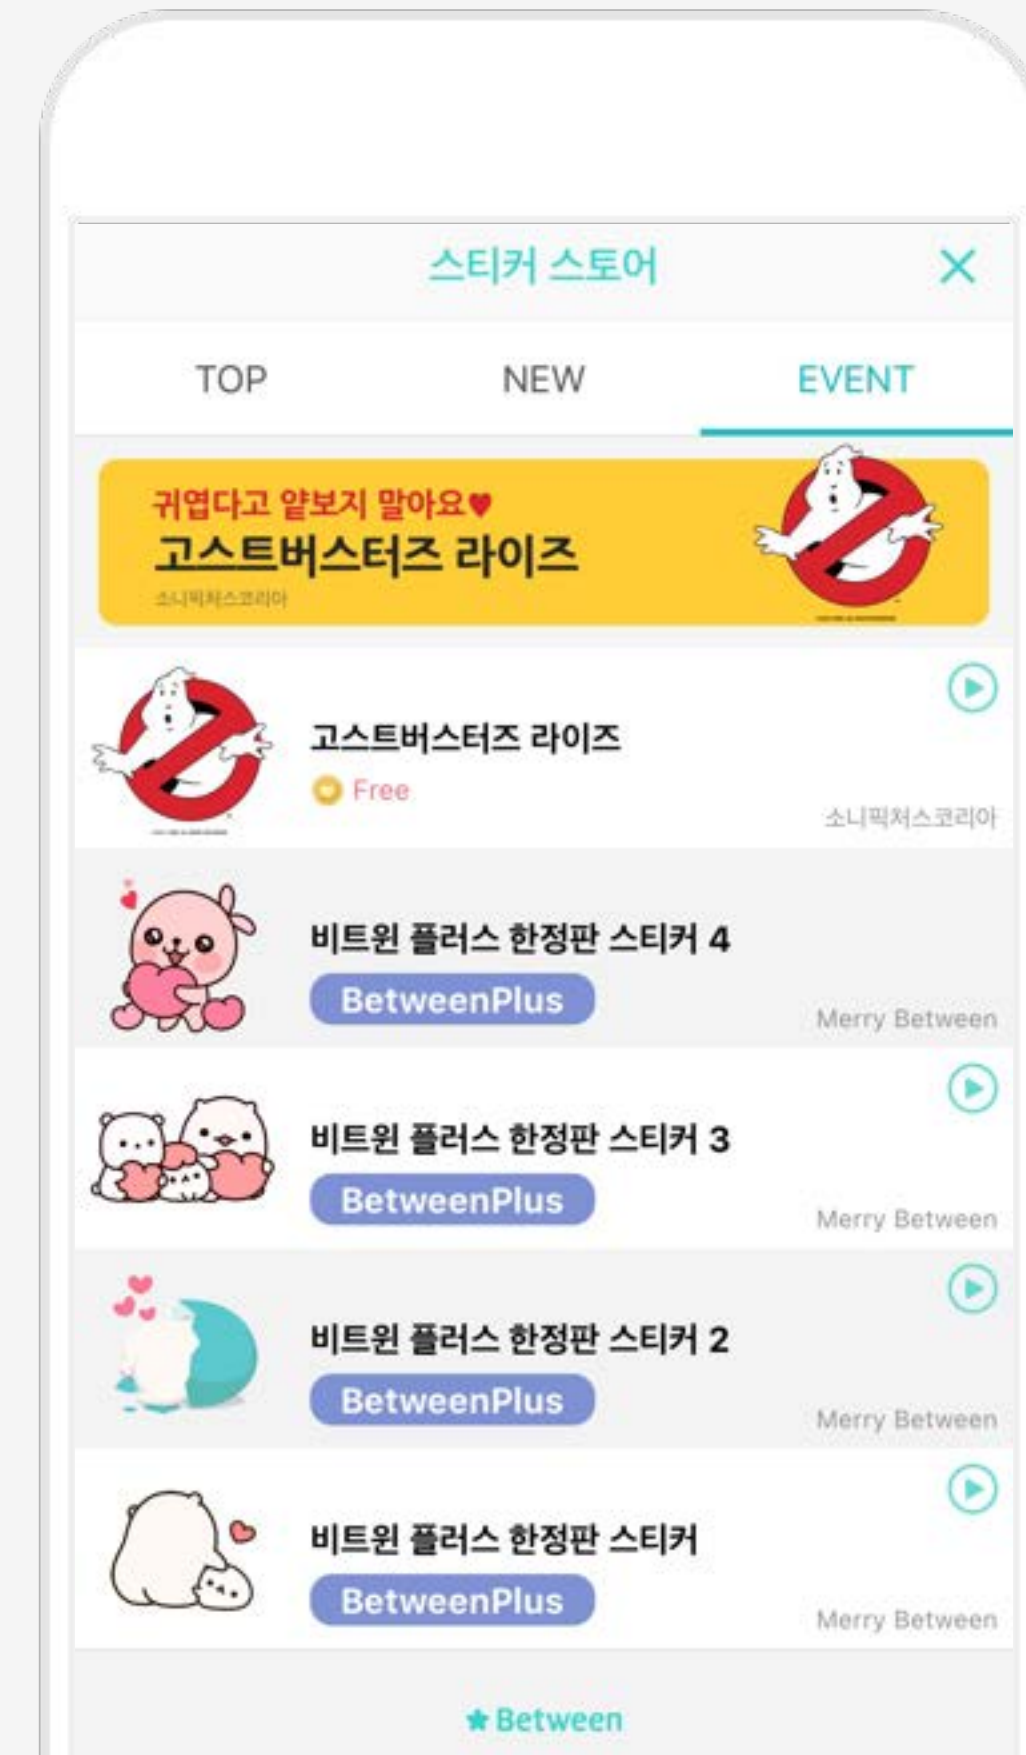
스티커 스토어

×

TOP

NEW

EVENT

귀엽다고 얕보지 말아요♥
고스트버스터즈 라이즈
소니픽처스코리아

고스트버스터즈 라이즈
Free
소니픽처스코리아

비트윈 플러스 한정판 스티커 4
BetweenPlus
Merry Between

비트윈 플러스 한정판 스티커 3
BetweenPlus
Merry Between

비트윈 플러스 한정판 스티커 2
BetweenPlus
Merry Between

비트윈 플러스 한정판 스티커
BetweenPlus
Merry Between

Between